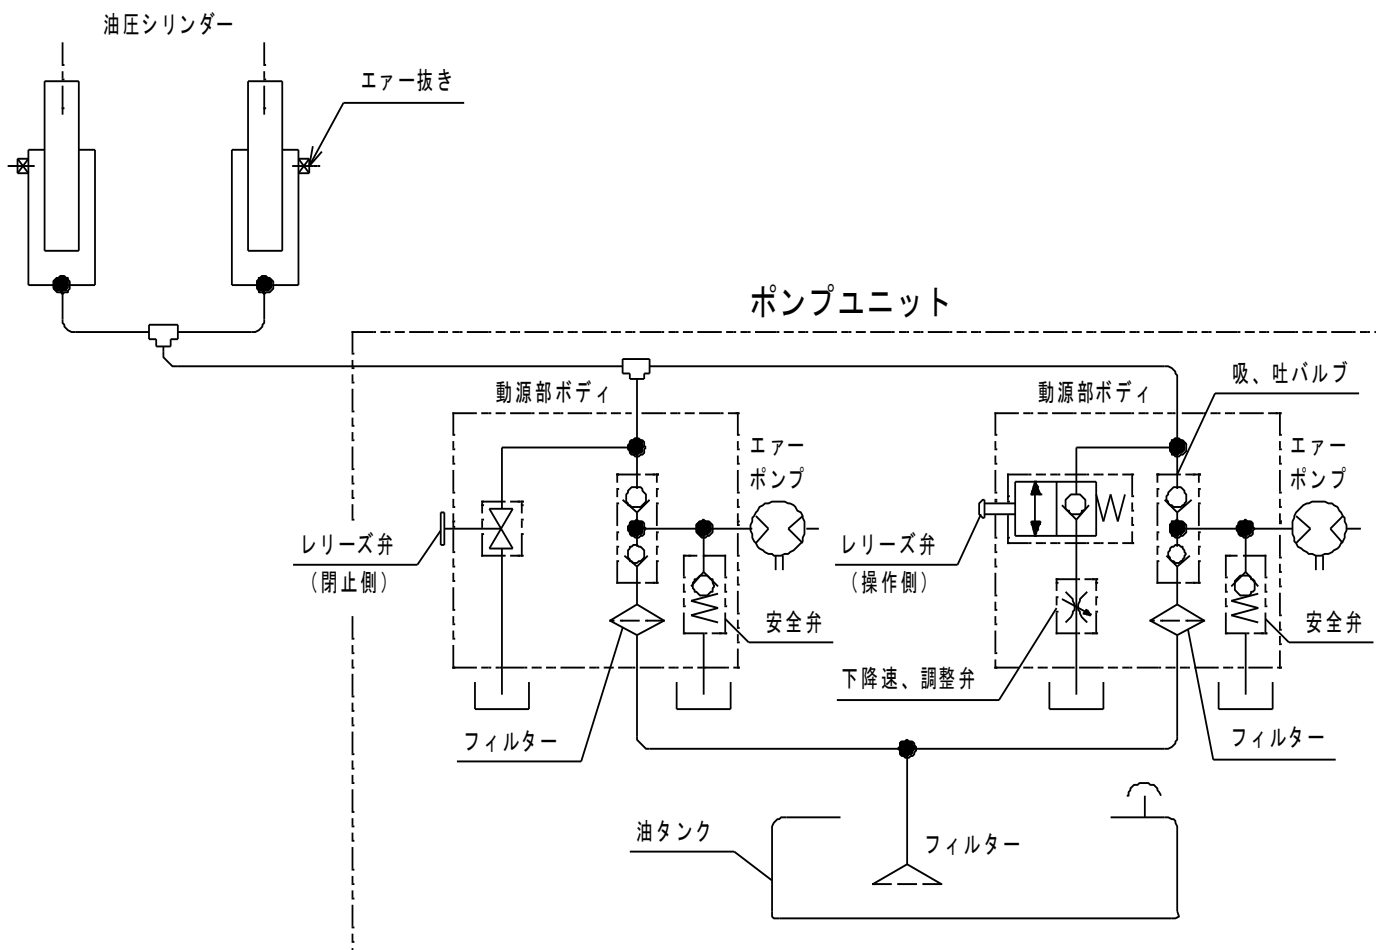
油圧シリンダー

エァー抜き

ポンプユニット

動源部ボディ

エァー
ポンプ

レリーズ弁
（閉止側）

安全弁

フィルター

動源部ボディ

吸、吐バルブ

エァー
ポンプ

レリーズ弁
（操作側）

安全弁

下降速、調整弁

フィルター

油タンク

フィルター